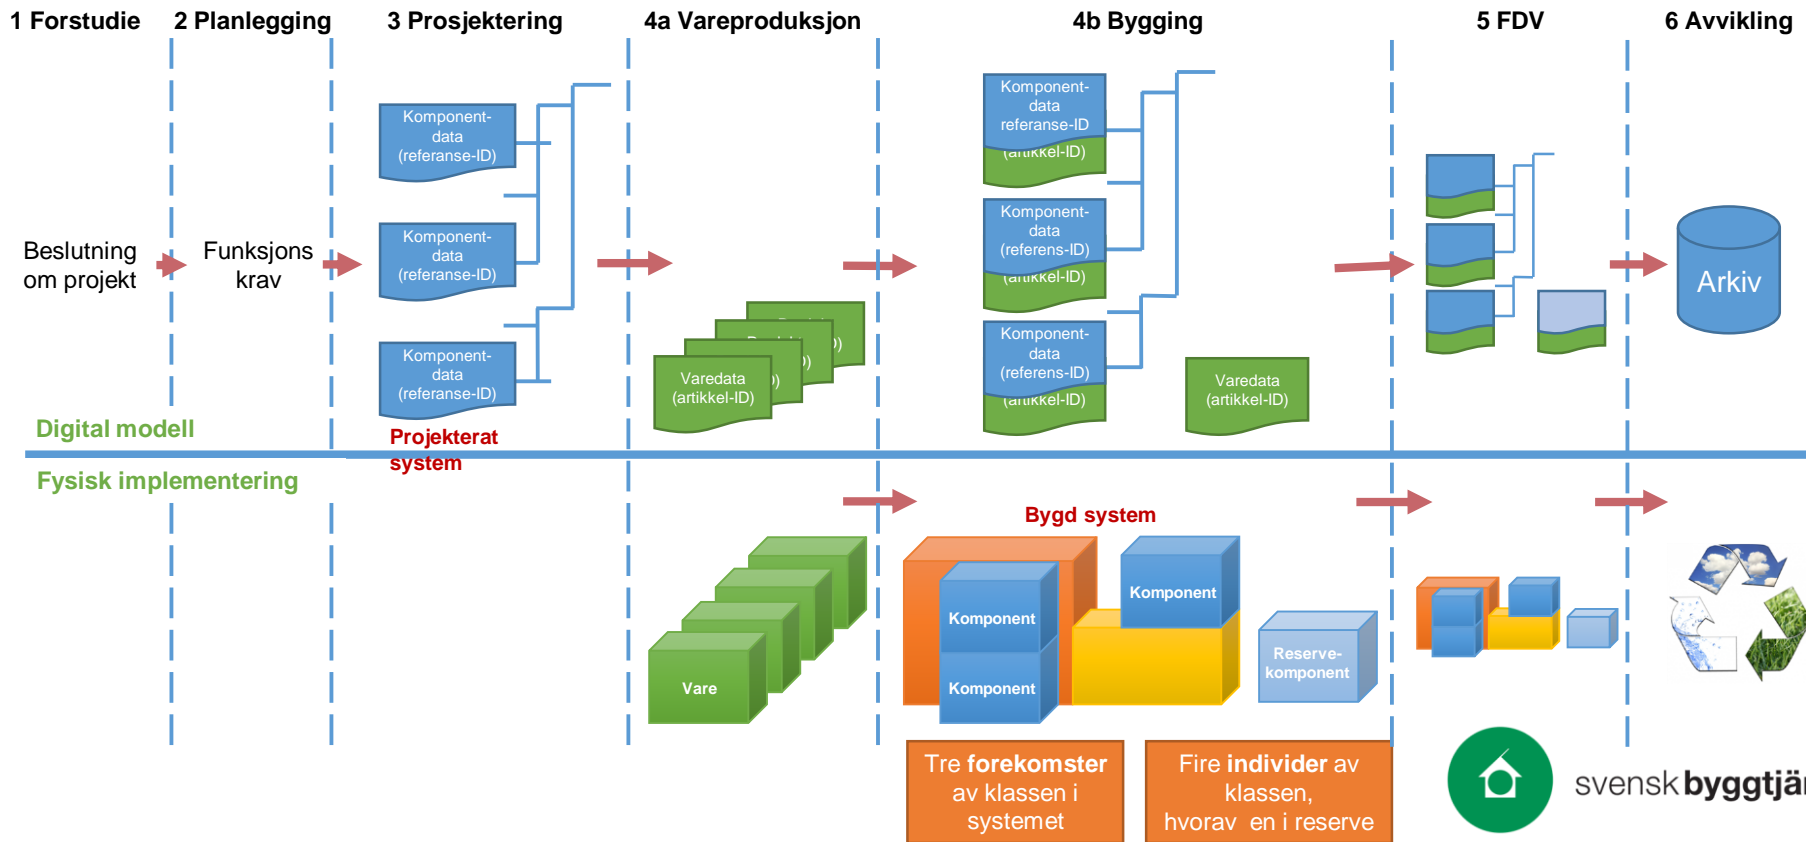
1 Forstudie
2 Planlegging
3 Prosjektering
4a Vareproduksjon
4b Bygging
5 FDV
6 Avvikling

Beslutning om projekt

Funksjons krav

Komponent-data (referanse-ID)

Komponent-data (referanse-ID)

Komponent-data (referanse-ID)

Varedata (artikkel-ID)

Komponent-data referanse-ID (artikkel-ID)

Komponent-data (referens-ID) (artikkel-ID)

Komponent-data (referens-ID) (artikkel-ID)

Varedata (artikkel-ID)

Arkiv

Digital modell

Projekterat system

Fysisk implementering

Bygd system

Vare

Komponent

Komponent

Komponent

Reserve-komponent

Tre forekomster av klassen i systemet

Fire individer av klassen, hvorav en i reserve

svensk byggtjä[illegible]